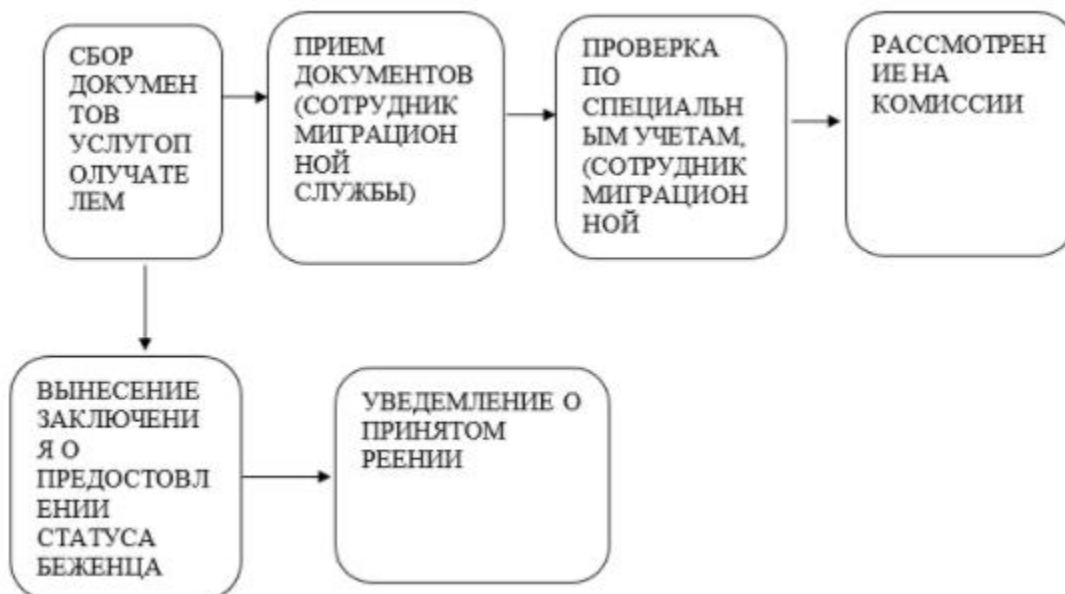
СБОР ДОКУМЕНТОВ УСЛУГОПОЛУЧАТЕЛЕМ

ПРИЕМ ДОКУМЕНТОВ (СОТРУДНИК МИГРАЦИОННОЙ СЛУЖБЫ)

ПРОВЕРКА ПО СПЕЦИАЛЬНЫМ УЧЕТАМ, (СОТРУДНИК МИГРАЦИОННОЙ

РАССМОТРЕНИЕ НА КОМИССИИ

ВЫНЕСЕНИЕ ЗАКЛЮЧЕНИЯ О ПРЕДОСТОВЛЕНИИ СТАТУСА БЕЖЕНЦА

УВЕДЕМЛЕНИЕ О ПРИНЯТОМ РЕЕНИИ